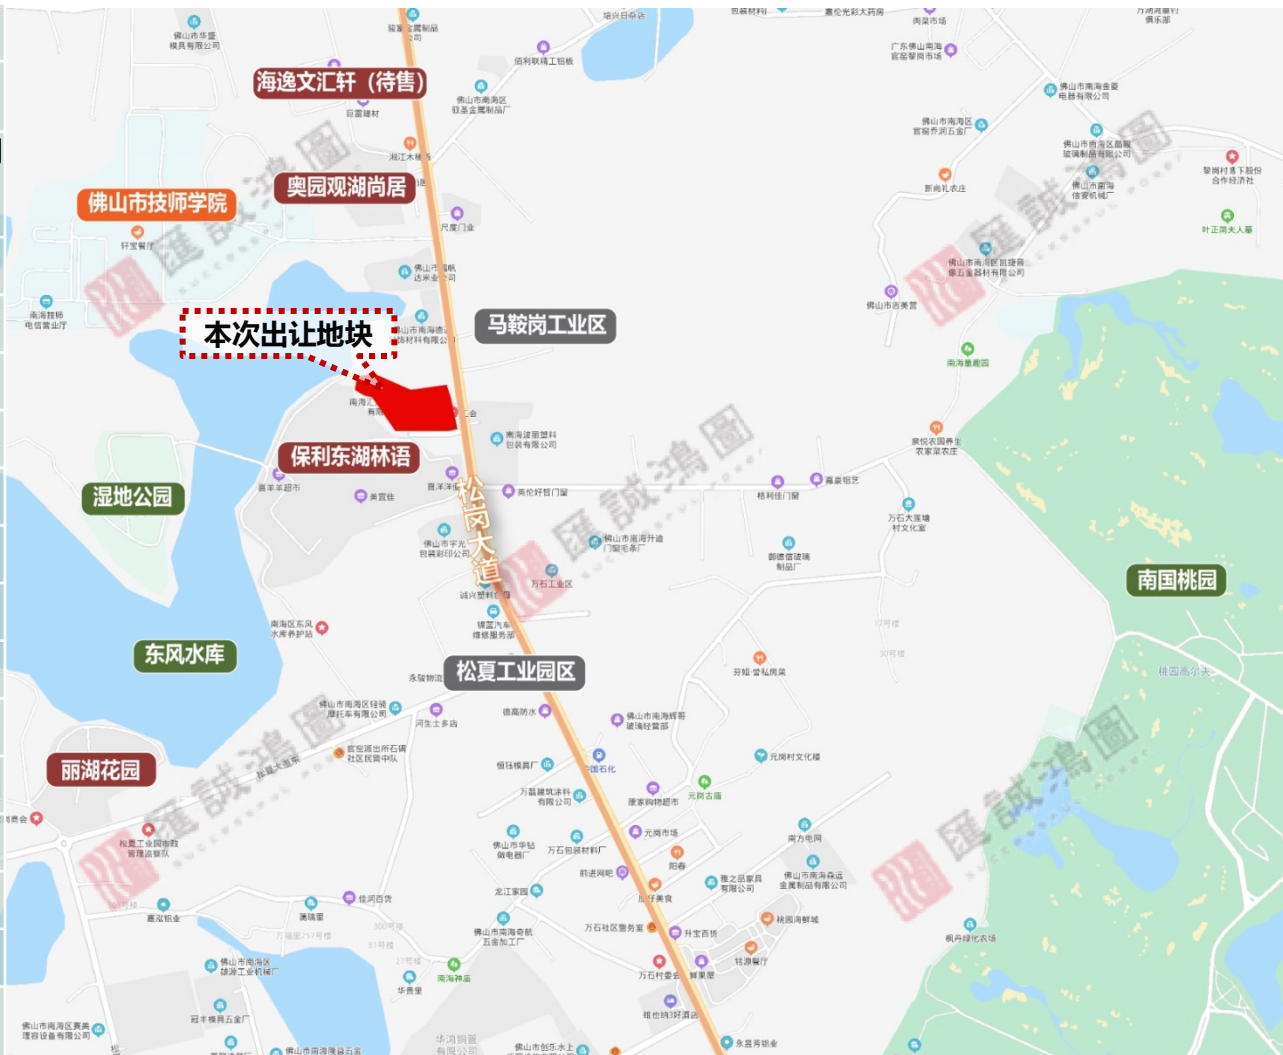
海逸文汇轩（待售）

奥园观湖尚居

佛山市技师学院

本次出让地块

马鞍岗工业区

保利东湖林语

湿地公园

松岗大道

南国桃园

东风水库

松夏工业园区

丽湖花园

佛山市华盛模具有限公司

佛山市南海区联圣金属制品厂

佰利联精工钮板

轩宝餐厅

南海技师电信营业厅

尺度门业

南海波丽塑料包装有限公司

美伦好哲门窗

格利佳门窗

嘉豪钽艺

南海星鹿园

佛山市吉美管

广东佛山南海官窑華商市场

佛山市南海金爱电器有限公司

新尚礼农庄

叶正周夫人墓

黎闸村委下股份合作经济社

万石大莲塘村文化室

丽德信玻璃制品厂

芬妲·普私房菜

万石工业区

诚兴塑料公司

锦富汽车维修服务部

佛山市宇光包装彩印公司

南海区东风水库养护站

永骏物流

德高防水

河生士多店

佛山市南海区铸骑摩托车有限公司

官窑派出所石碣社区民警中队

恒珏模具厂

万磊建筑涂料有限公司

中国石化

元岗古庙

元岗市场

元岗村文化楼

南方电网

佛山市南海森远金属制品有限公司

雅之品家具有限公司

桃园海鲜城

佛山市华钻微电器厂

万石包装材料厂

阳春

前进网吧

龙江家园

佛山市南海奇航五金加工厂

万石社区警务室

升宝西饼

万石村委会

鲜果屋

钰源餐厅

枫丹绿化农场

信润百货

嘉泓铝业

佛山市南海区雄源工业机械厂

南海神庙

华贵里

冠丰模具五金厂

佛山市南海区赛美理容设备有限公司

华鸿铜管有限公司

佛山市创乐水上

永盈芳铝业

康家购物超市

南海大道

南海萧

骏

官窑建材

湘江木